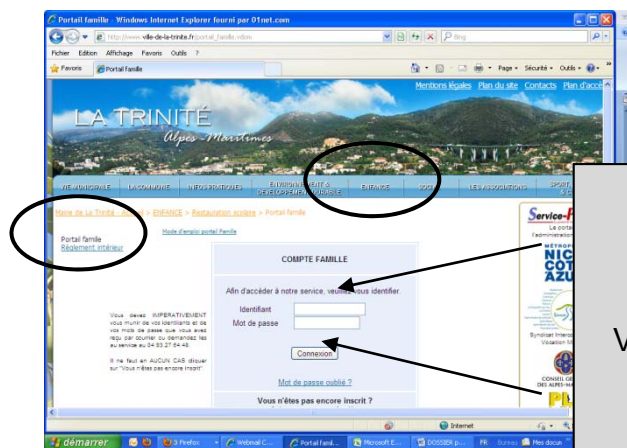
Portail famille - Windows Internet Explorer fourni par 01net.com

http://www.ville-de-la-trinite.fr/portail_famille.vdm

Bing

Fichier Edition Affichage Favoris Outils ?

Favoris Portail famille

Page Sécurité Outils

Mentions légales Plan du site Contacts Plan d'accès

LA TRINITÉ
Alpes-Maritimes

VIE MUNICIPALE LA COMMUNE INFOS PRATIQUES ENVIRONNEMENT & DÉVELOPPEMENT DURABLE ENFANCE SOCIAL LES ASSOCIATIONS SPORT & C

Mairie de La Trinité - Accueil > ENFANCE > Restauration scolaire > Portail famille

Portail famille
Règlement intérieur

Mode d'emploi portail famille

COMPTE FAMILLE

Afin d'accéder à notre service, veuillez vous identifier.

Identifiant
Mot de passe

Connexion

Mot de passe oublié ?

Vous n'êtes pas encore inscrit ?

Vous devez IMPERATIVEMENT vous munir de vos identifiants et de vos mots de passe que vous avez reçu par courrier ou demandez les au service au 04.93.27.64.48.

Il ne faut en AUCUN CAS cliquer sur "Vous n'êtes pas encore inscrit".

Service-P
Le conta
l'administration

MÉTROPOLE
NIC
COT
AZU

Syndicat Interco
Vocation M

CONSEIL GÉ
DES ALPES-MA

PL

V

Internet

démarrer 3 Firefox Webmail C... Portail famil... Microsoft E... DOSSIER p... FR Bureau Mes docum